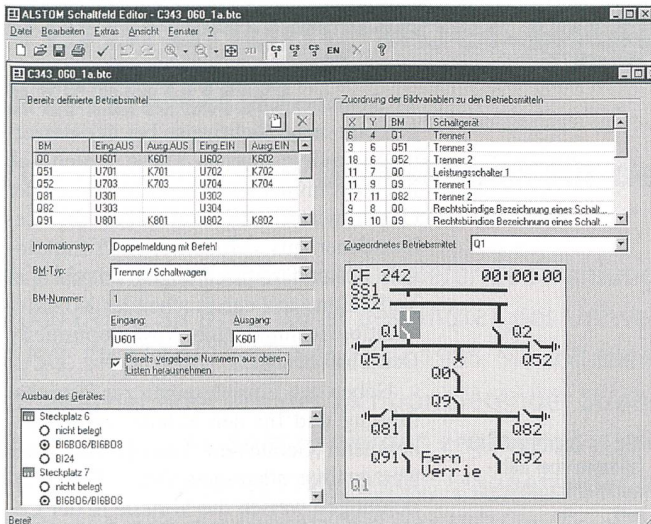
ALSTOM Schaltfeld Editor - C343_060_1a.btc

Datei Bearbeiten Extras Ansicht Fenster ?

EN

C343_060_1a.btc

Bereits definierte Betriebsmittel

| BM | Eing.AUS | Ausg.AUS | Eing.EIN | Ausg.EIN |
|---|---|---|---|---|
| Q0 | U601 | K601 | U602 | K602 |
| Q51 | U701 | K701 | U702 | K702 |
| Q52 | U703 | K703 | U704 | K704 |
| Q81 | U301 | | U302 | |
| Q82 | U303 | | U304 | |
| Q91 | U801 | K801 | U802 | K802 |

Informationstyp: Doppelmeldung mit Befehl

BM-Typ: Trenner / Schaltwagen

BM-Nummer: 1

Eingang: U601

Ausgang: K601

Bereits vergebene Nummern aus oberen Listen herausnehmen

Ausbau des Gerätes:

Steckplatz 6
nicht belegt
BI6BO6/BI6BO8
BI24
Steckplatz 7
nicht belegt
BI6BO6/BI6BO8

Zuordnung der Bildvariablen zu den Betriebsmitteln

| X | Y | BM | Schaltgerät |
|---|---|---|---|
| 6 | 4 | Q1 | Trenner 1 |
| 3 | 6 | Q51 | Trenner 3 |
| 18 | 6 | Q52 | Trenner 2 |
| 11 | 7 | Q0 | Leistungsschalter 1 |
| 11 | 9 | Q9 | Trenner 1 |
| 17 | 11 | Q82 | Trenner 2 |
| 9 | 8 | Q0 | Rechtsbündige Bezeichnung eines Schalt... |
| 9 | 10 | Q9 | Rechtsbündige Bezeichnung eines Schalt... |

Zugeordnetes Betriebsmittel: Q1

CF 242 00:00:00
SS1
SS2
Q1
Q2
Q51
Q52
Q0
Q9
Q81
Q82
Q91
Fern
Verrie
Q92
Q1

Bereit